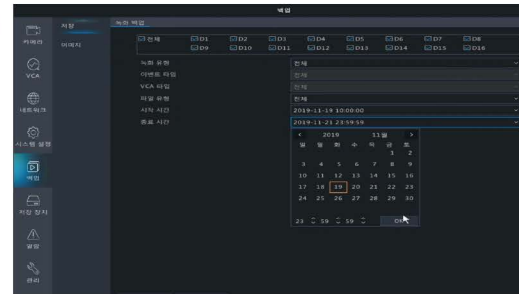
백업

카메라
VCA
네트워크
시스템 설정
백업
저장 장치
알람
관리

저장
이미지

녹화 백업

전체 D1 D2 D3 D4 D5 D6 D7 D8
D9 D10 D11 D12 D13 D14 D15 D16

녹화 유형 전체
이벤트 타입 전체
VCA 타입 전체
파일 유형 전체
시작 시간 2019-11-19 10:00:00
종료 시간 2019-11-21 23:59:59

‹ 2019 11월 ›

| 일 | 월 | 화 | 수 | 목 | 금 | 토 |
|---|---|---|---|---|---|---|
| | | | | | 1 | 2 |
| 3 | 4 | 5 | 6 | 7 | 8 | 9 |
| 10 | 11 | 12 | 13 | 14 | 15 | 16 |
| 17 | 18 | 19 | 20 | 21 | 22 | 23 |
| 24 | 25 | 26 | 27 | 28 | 29 | 30 |

23 : 59 : 59 OK